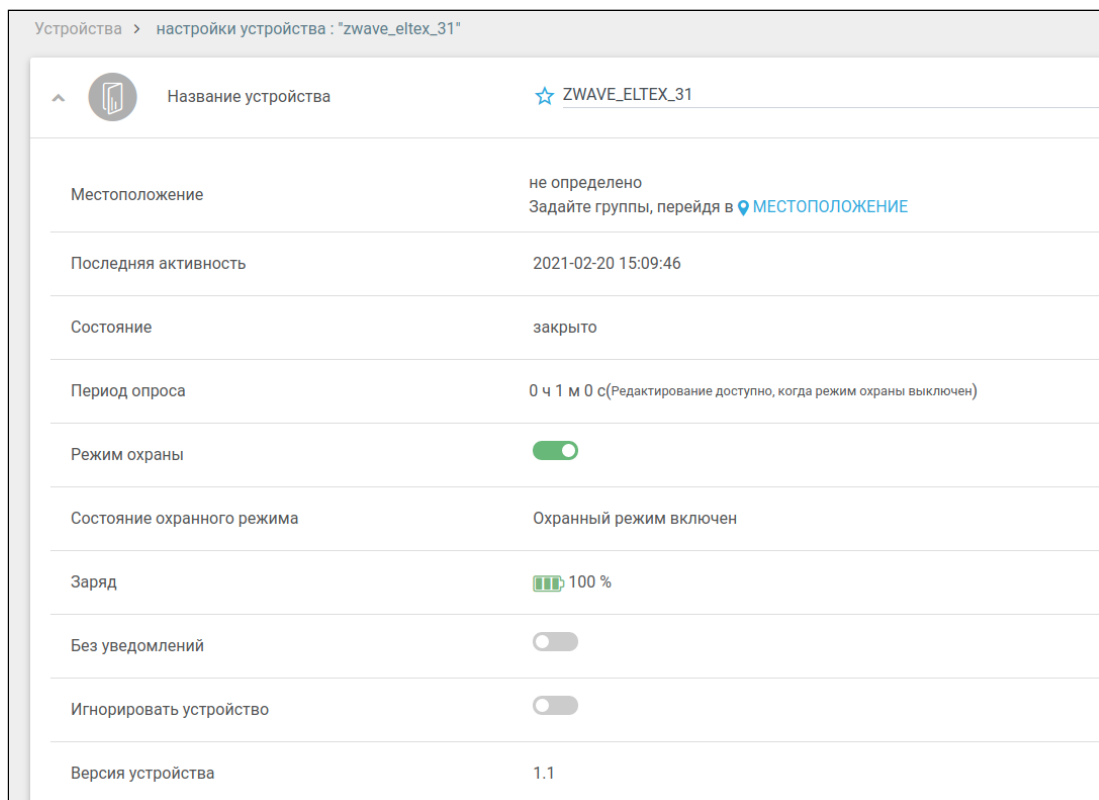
Устройства > настройки устройства : "zwave_eltex_31"

Название устройства ZWAVE_ELTEX_31

| | |
|---|---|
| Местоположение | не определено<br>Задайте группы, перейдя в МЕСТОПОЛОЖЕНИЕ |
| Последняя активность | 2021-02-20 15:09:46 |
| Состояние | закрыто |
| Период опроса | 0 ч 1 м 0 с(Редактирование доступно, когда режим охраны выключен) |
| Режим охраны | |
| Состояние охранного режима | Охранный режим включен |
| Заряд | 100 % |
| Без уведомлений | |
| Игнорировать устройство | |
| Версия устройства | 1.1 |